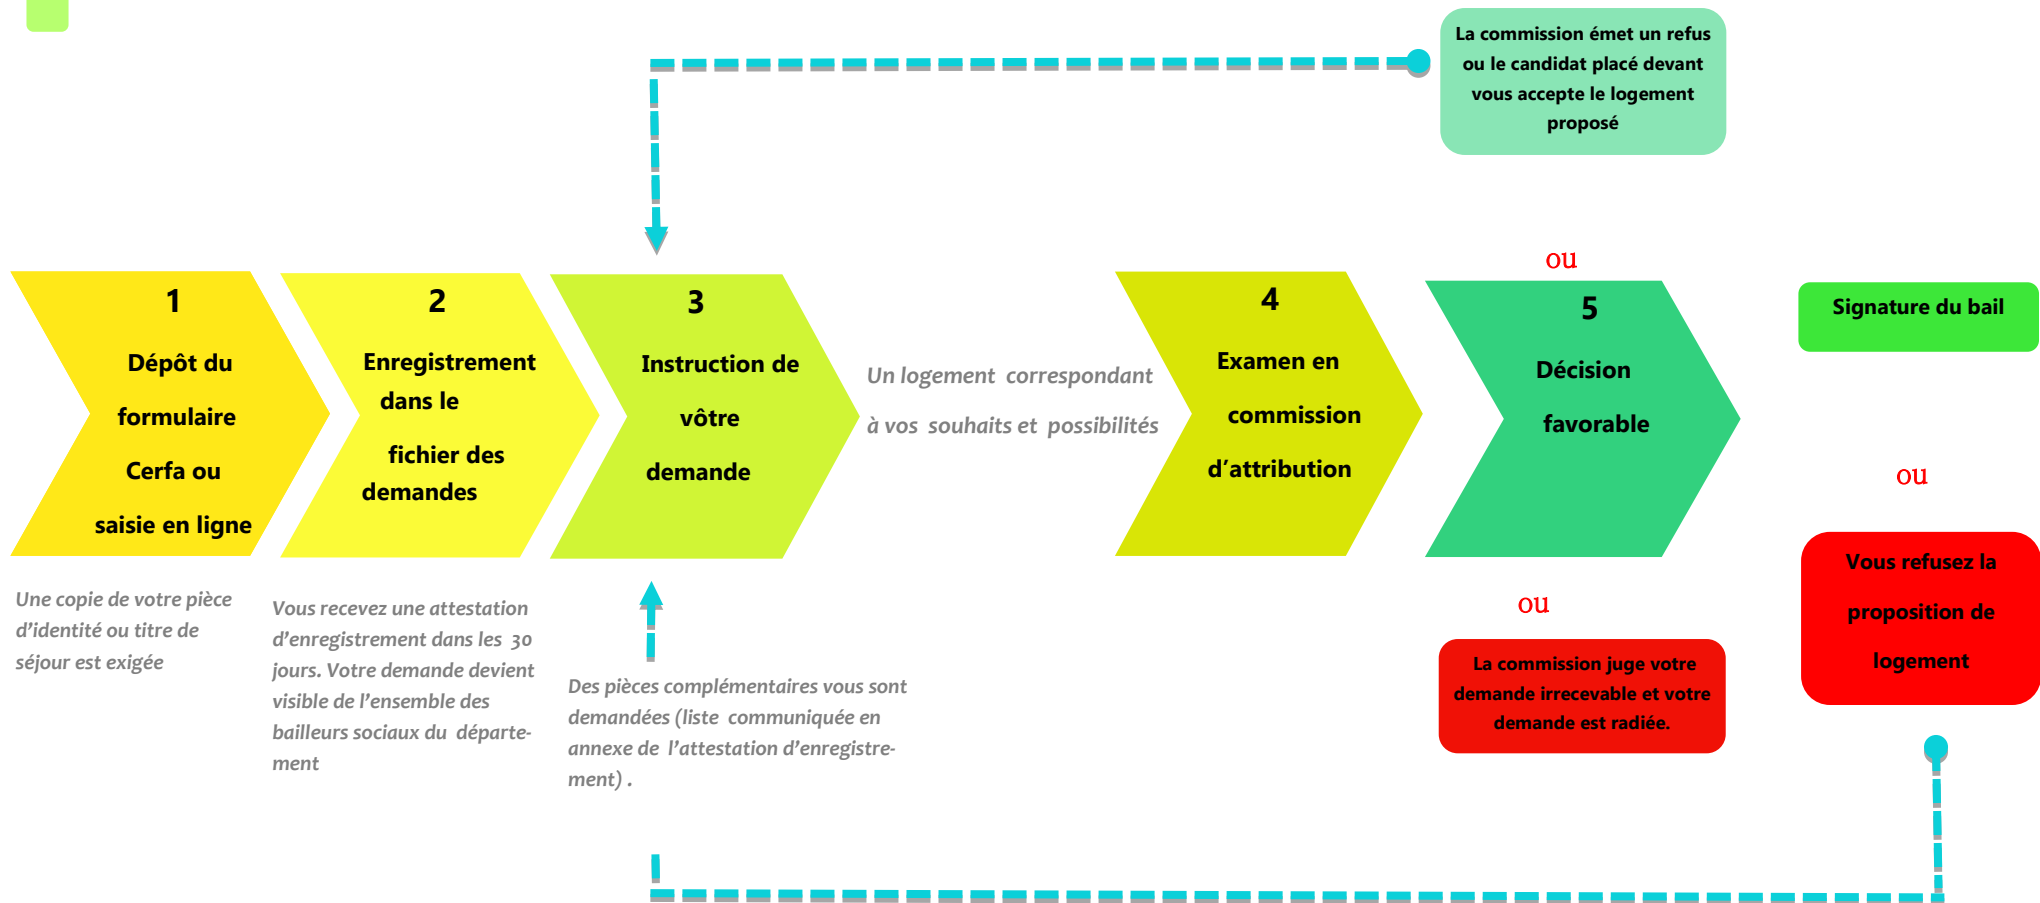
La commission émet un refus ou le candidat placé devant vous accepte le logement proposé

ou

1
Dépôt du formulaire Cerfa ou saisie en ligne

2
Enregistrement dans le fichier des demandes

3
Instruction de vôtre demande

Un logement correspondant à vos souhaits et possibilités

4
Examen en commission d'attribution

5
Décision favorable

Signature du bail

ou

Une copie de votre pièce d'identité ou titre de séjour est exigée

Vous recevez une attestation d'enregistrement dans les 30 jours. Votre demande devient visible de l'ensemble des bailleurs sociaux du département

Des pièces complémentaires vous sont demandées (liste communiquée en annexe de l'attestation d'enregistrement) .

ou

La commission juge votre demande irrecevable et votre demande est radiée.

Vous refusez la proposition de logement